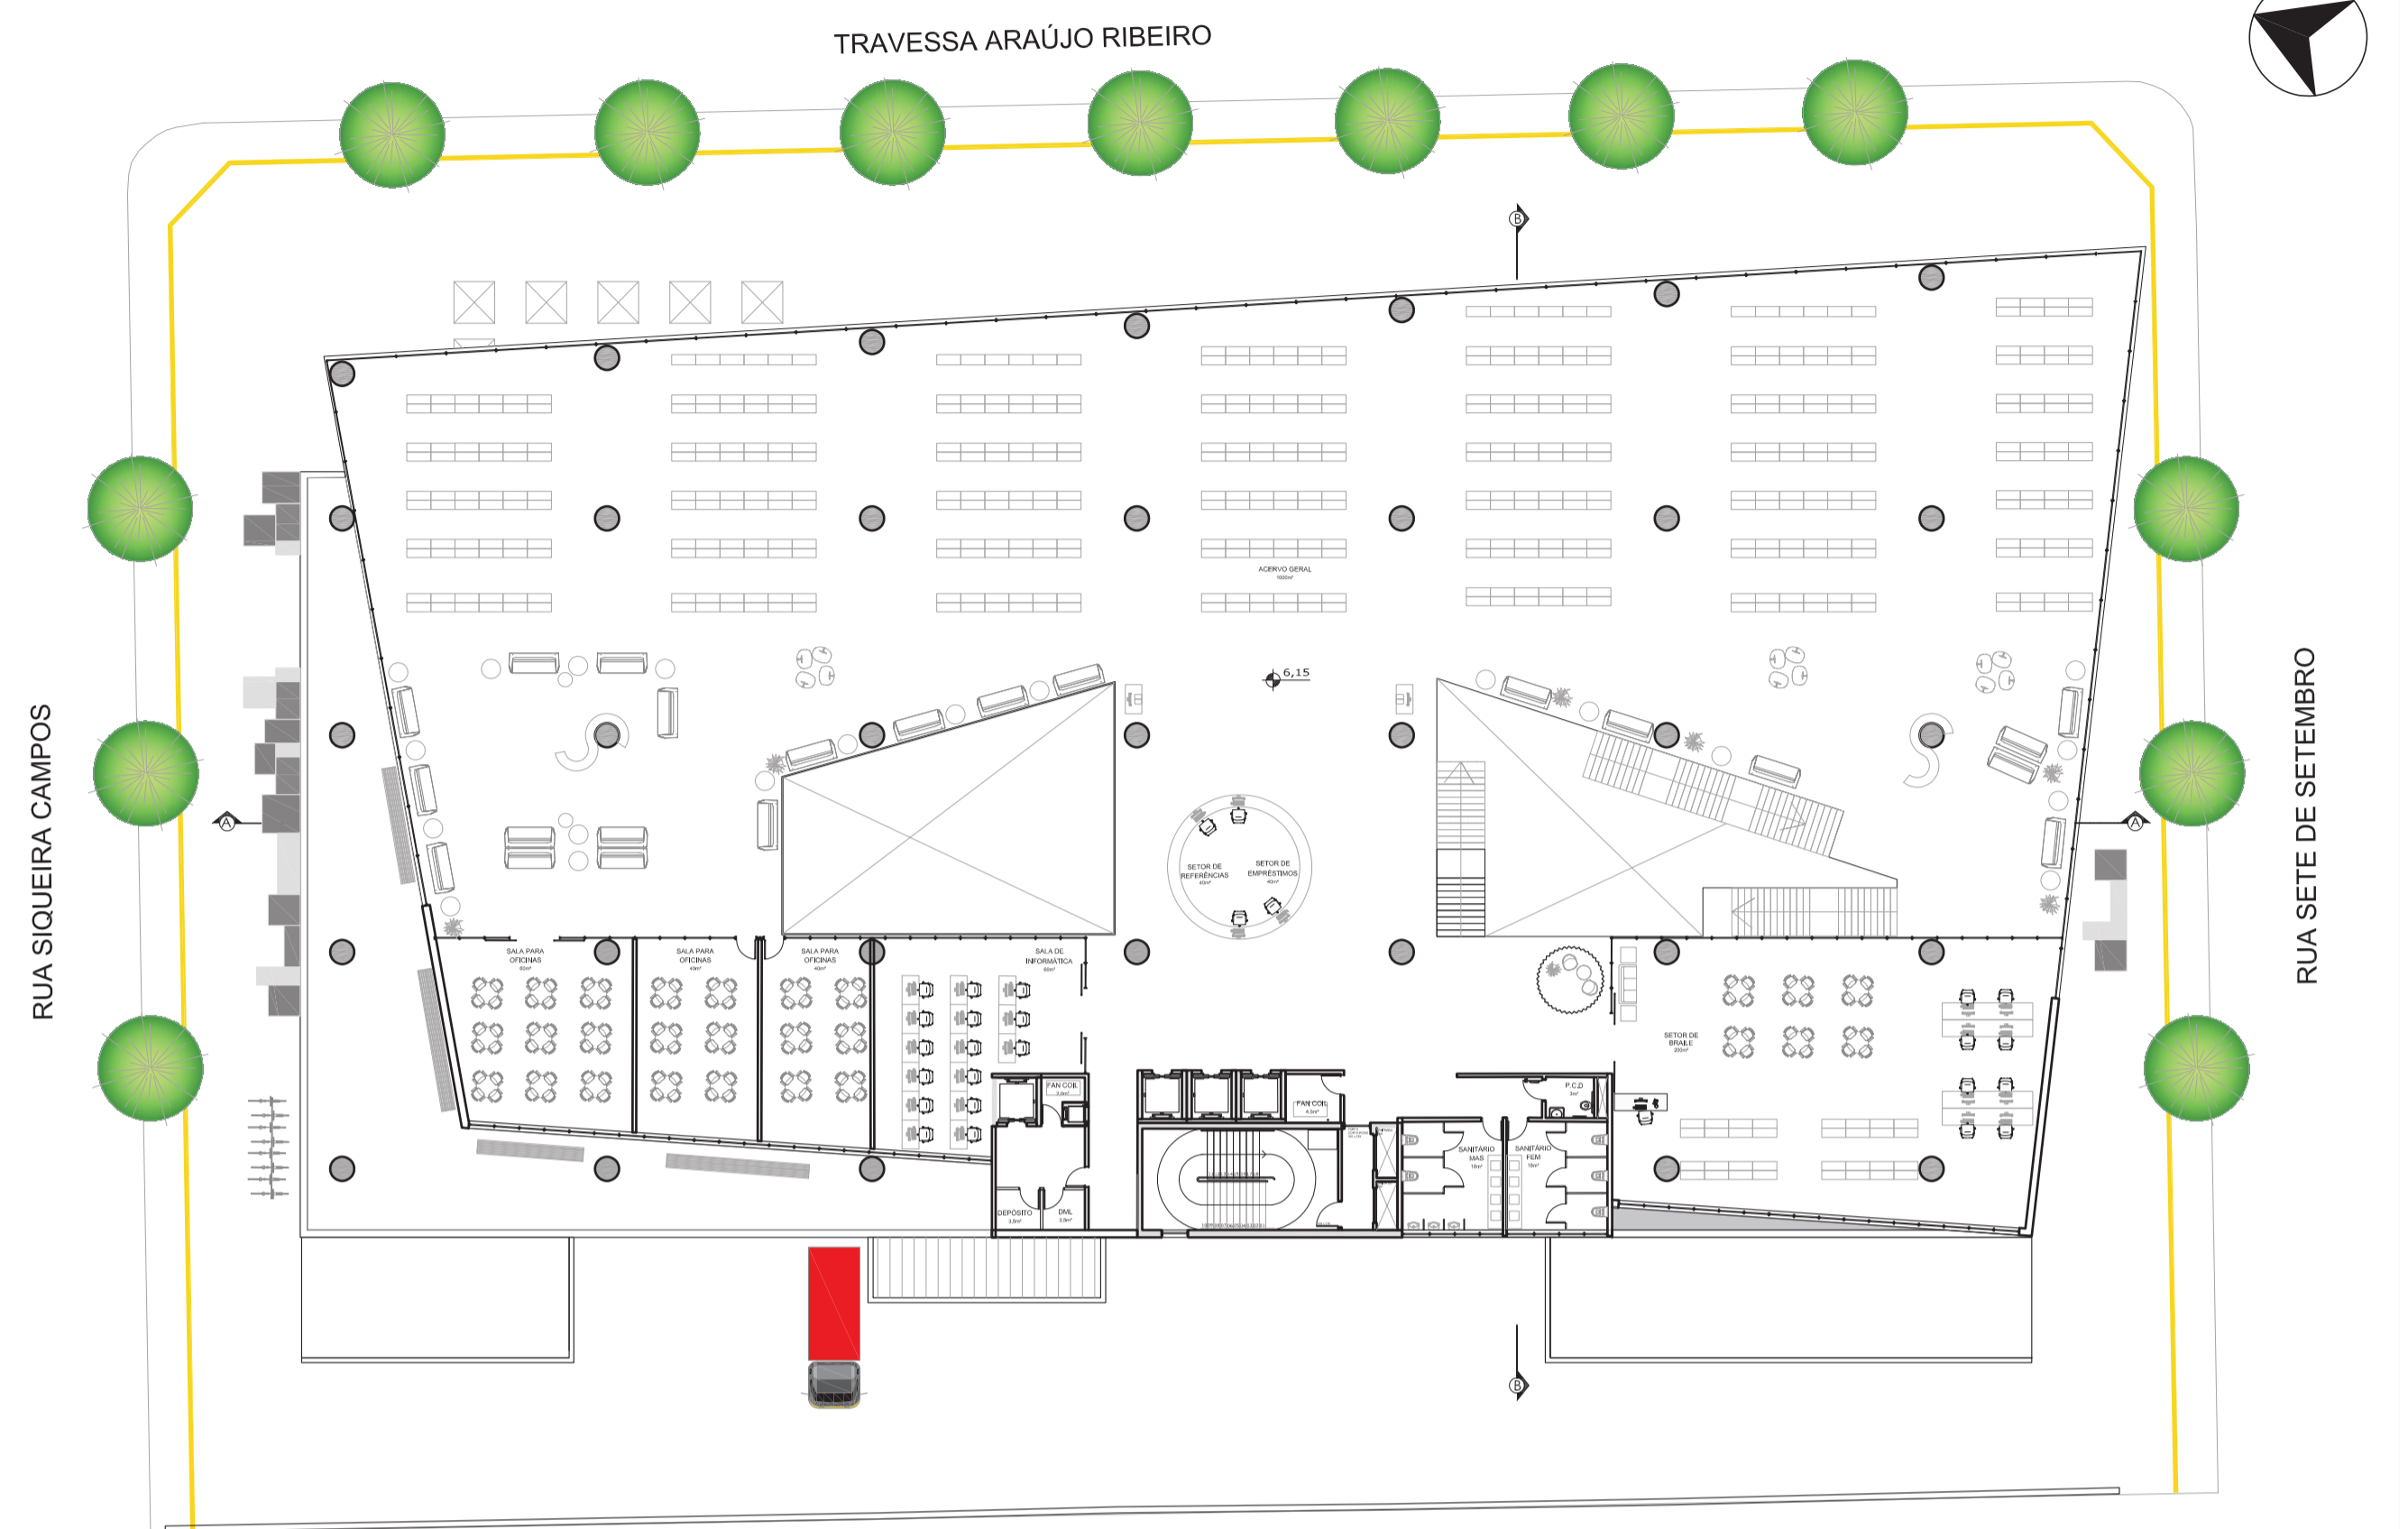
TRAVESSA ARAÚJO RIBEIRO

RUA SIQUEIRA CAMPOS

RUA SETE DE SETEMBRO

B

A

A

B

ACERVO GERAL
1000m²

6,15

SETOR DE REFERÊNCIAS
40m²

SETOR DE EMPRÉSTIMOS
40m²

SALA PARA OFICINAS
60m²

SALA PARA OFICINAS
40m²

SALA PARA OFICINAS
40m²

SALA DE INFORMÁTICA
60m²

FAN COIL
2,5m²

FAN COIL
4,5m²

DEPÓSITO
3,5m²

DML
3,5m²

SANITÁRIO MAS
18m²

SANITÁRIO FEM
18m²

P.C.D
3m²

SETOR DE BRAILE
200m²